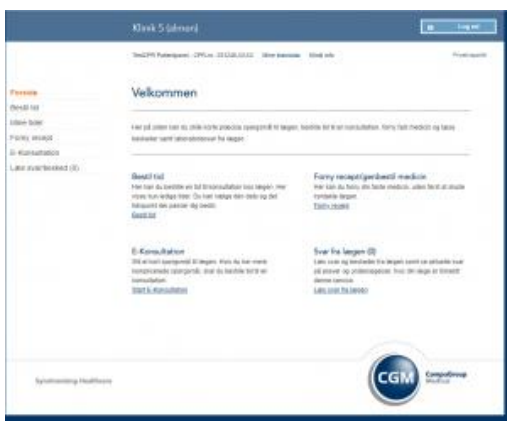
Klinik 5 (demo)

Log ud

TestCPR Patientpaneel - CPR.nr.: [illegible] Mine beskeder Skroll info

Privatlivspolitik

Forside
Bestil tid
Mine tider
Forny recept
E-Konsultation
Læs svar/besked (0)

Velkommen

Her på siden kan du stille korte præcise spørgsmål til lægen, bestille tid til en konsultation, forny fast medicin og læse beskeder samt laboratoriesvar fra lægen.

Bestil tid
Her kan du bestille en tid til konsultation hos lægen. Her vises kun ledige tider. Du kan vælge den dato og det tidspunkt der passer dig bedst.
Bestil tid

Forny recept/genbestil medicin
Her kan du forny din faste medicin, uden først at skulle kontakte lægen.
Forny recept

E-Konsultation
Stil et kort spørgsmål til lægen. Hvis du har mere komplicerede spørgsmål, skal du bestille tid til en konsultation.
Start E-Konsultation

Svar fra lægen (0)
Læs svar og beskeder fra lægen samt se aktuelle svar på prøver og probeopsæser, hvis din læge er tilmeldt denne service.
Læs svar fra lægen

Sundhedsplatform Healthcare

CGM CompuGroup Medical